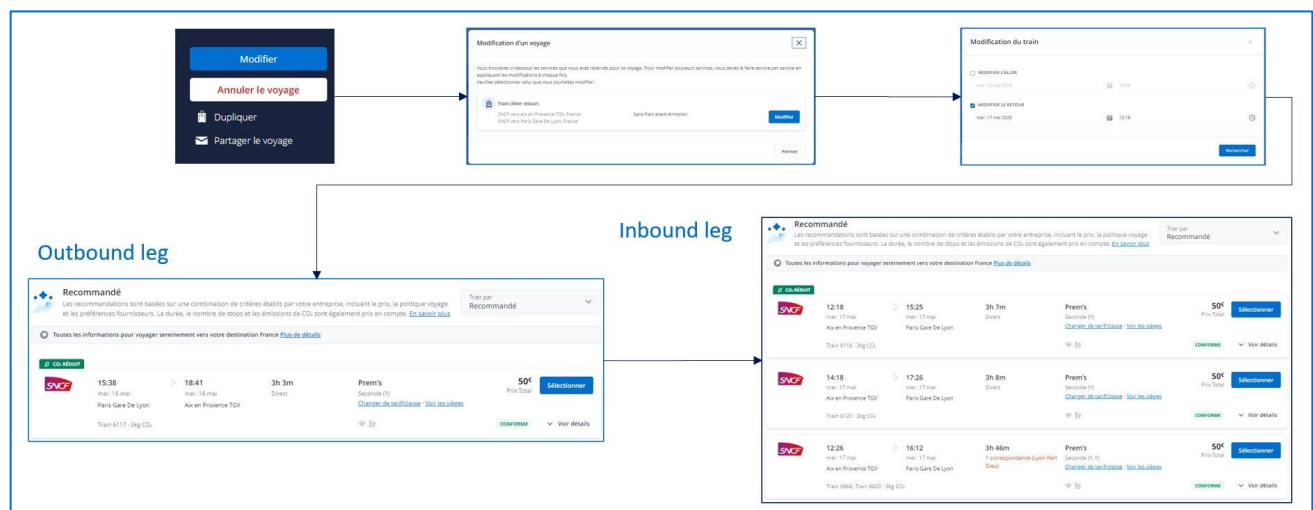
Modifier

Annuler le voyage

Dupliquer

Partager le voyage

Modification d'un voyage

Vous trouverez ci-dessous les services que vous avez réservés pour ce voyage. Pour modifier plusieurs services, vous devez le faire service par service en appliquant les modifications à chaque fois. Veuillez sélectionner celui que vous souhaitez modifier :

Train (Aller retour)
SNCF vers Aix en Provence TGV, France
SNCF vers Paris Gare De Lyon, France

Sans frais avant émission

Modifier

Fermer

Modification du train

MODIFIER L'ALLER
mar. 16 mai 2023 15:38

MODIFIER LE RETOUR
mar. 17 mai 2023 12:18

Rechercher

Outbound leg

Recommandé
Les recommandations sont basées sur une combinaison de critères établis par votre entreprise, incluant le prix, la politique voyage et les préférences fournisseurs. La durée, le nombre de stops et les émissions de $CO_2$ sont également pris en compte. En savoir plus

Trier par
Recommandé

Toutes les informations pour voyager sereinement vers votre destination France Plus de détails

CO₂ RÉDUIT

SNCF
15:38 mar. 16 mai Paris Gare De Lyon
18:41 mar. 16 mai Aix en Provence TGV
3h 3m Direct
Prem's Seconde (Y) Changer de tarif/classe · Voir les sièges
50€ Prix Total
Sélectionner
Train 6117 · 3kg $CO_2$
CONFORME
Voir détails

Inbound leg

Recommandé
Les recommandations sont basées sur une combinaison de critères établis par votre entreprise, incluant le prix, la politique voyage et les préférences fournisseurs. La durée, le nombre de stops et les émissions de $CO_2$ sont également pris en compte. En savoir plus

Trier par
Recommandé

Toutes les informations pour voyager sereinement vers votre destination France Plus de détails

CO₂ RÉDUIT

SNCF
12:18 mar. 17 mai Aix en Provence TGV
15:25 mar. 17 mai Paris Gare De Lyon
3h 7m Direct
Prem's Seconde (Y) Changer de tarif/classe · Voir les sièges
50€ Prix Total
Sélectionner
Train 6116 · 3kg $CO_2$
CONFORME
Voir détails

SNCF
14:18 mar. 17 mai Aix en Provence TGV
17:26 mar. 17 mai Paris Gare De Lyon
3h 8m Direct
Prem's Seconde (Y) Changer de tarif/classe · Voir les sièges
50€ Prix Total
Sélectionner
Train 6120 · 3kg $CO_2$
CONFORME
Voir détails

SNCF
12:26 mar. 17 mai Aix en Provence TGV
16:12 mar. 17 mai Paris Gare De Lyon
3h 46m 1 correspondance (Lyon Part Dieu)
Prem's Seconde (Y, Y) Changer de tarif/classe · Voir les sièges
50€ Prix Total
Sélectionner
Train 6866, Train 6620 · 3kg $CO_2$
CONFORME
Voir détails